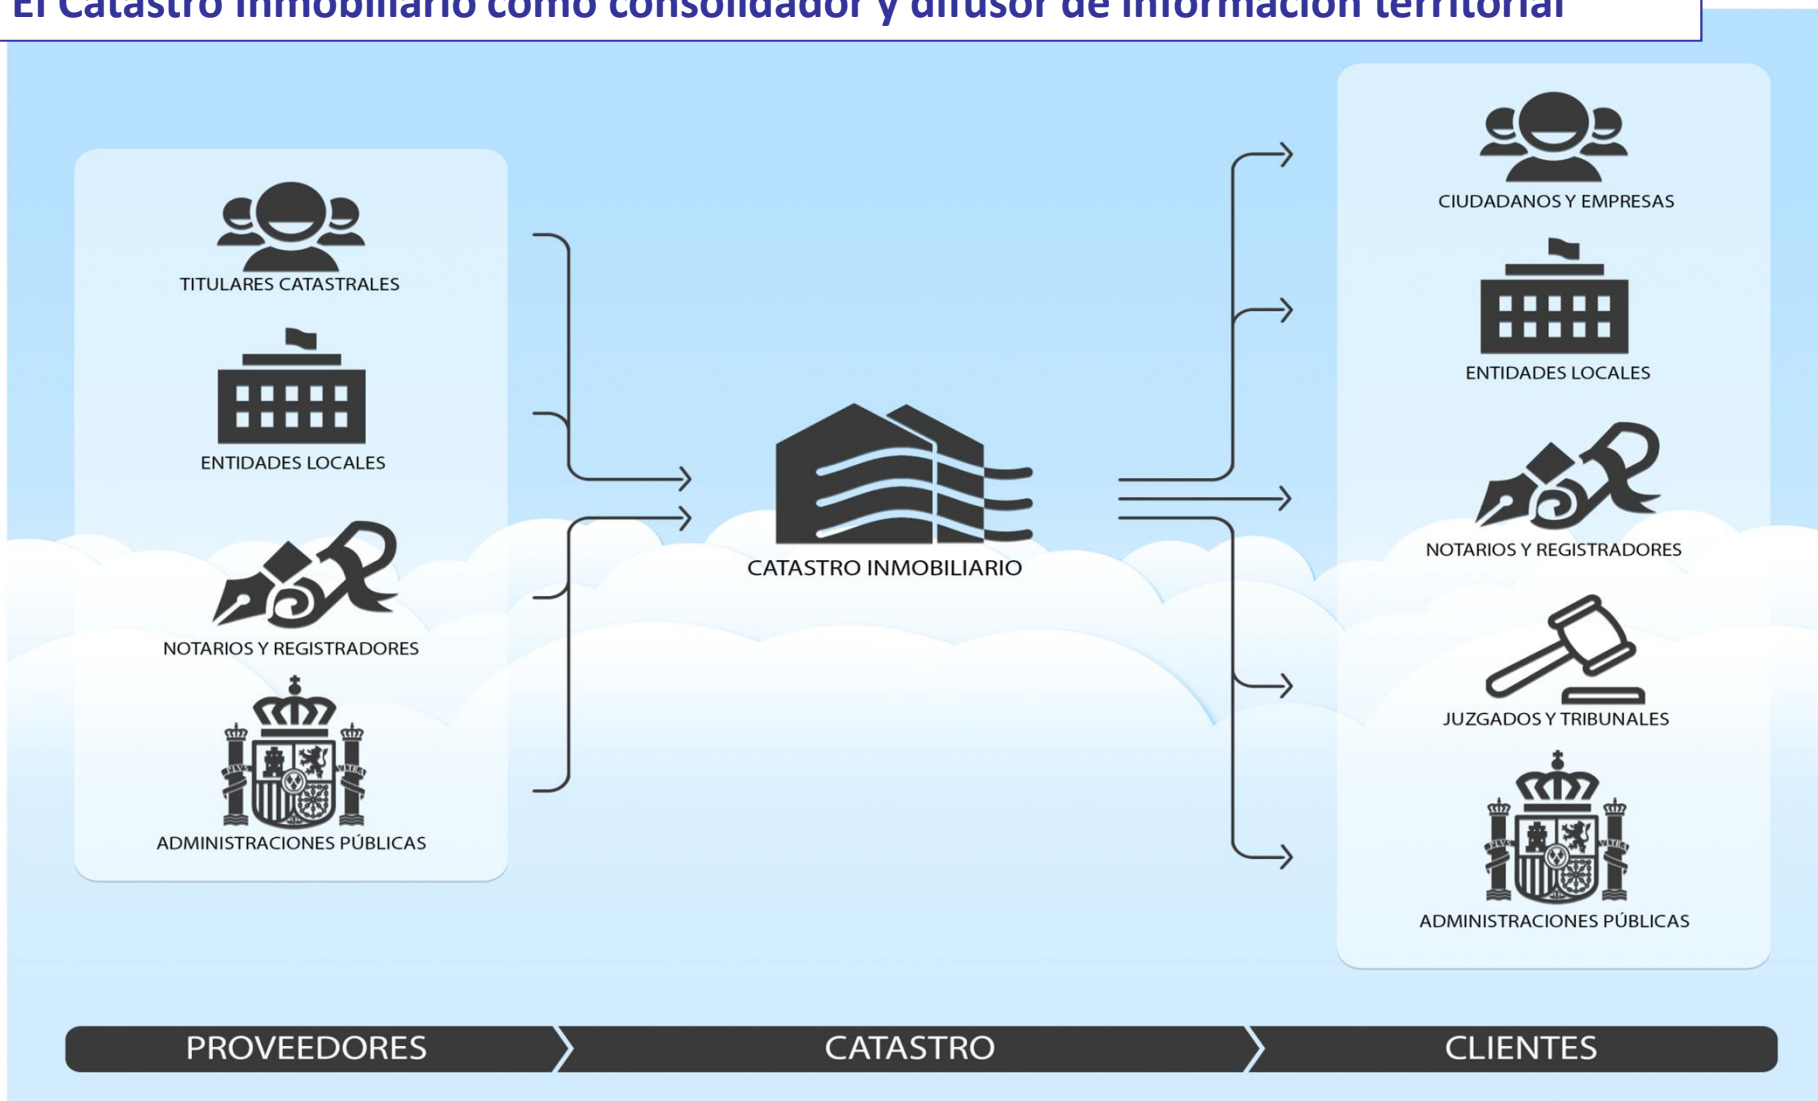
El Catastro Inmobiliario como consolidador y difusor de información territorial

TITULARES CATASTRALES

ENTIDADES LOCALES

NOTARIOS Y REGISTRADORES

ADMINISTRACIONES PÚBLICAS

CATASTRO INMOBILIARIO

CIUDADANOS Y EMPRESAS

ENTIDADES LOCALES

NOTARIOS Y REGISTRADORES

JUZGADOS Y TRIBUNALES

ADMINISTRACIONES PÚBLICAS

PROVEEDORES

CATASTRO

CLIENTES